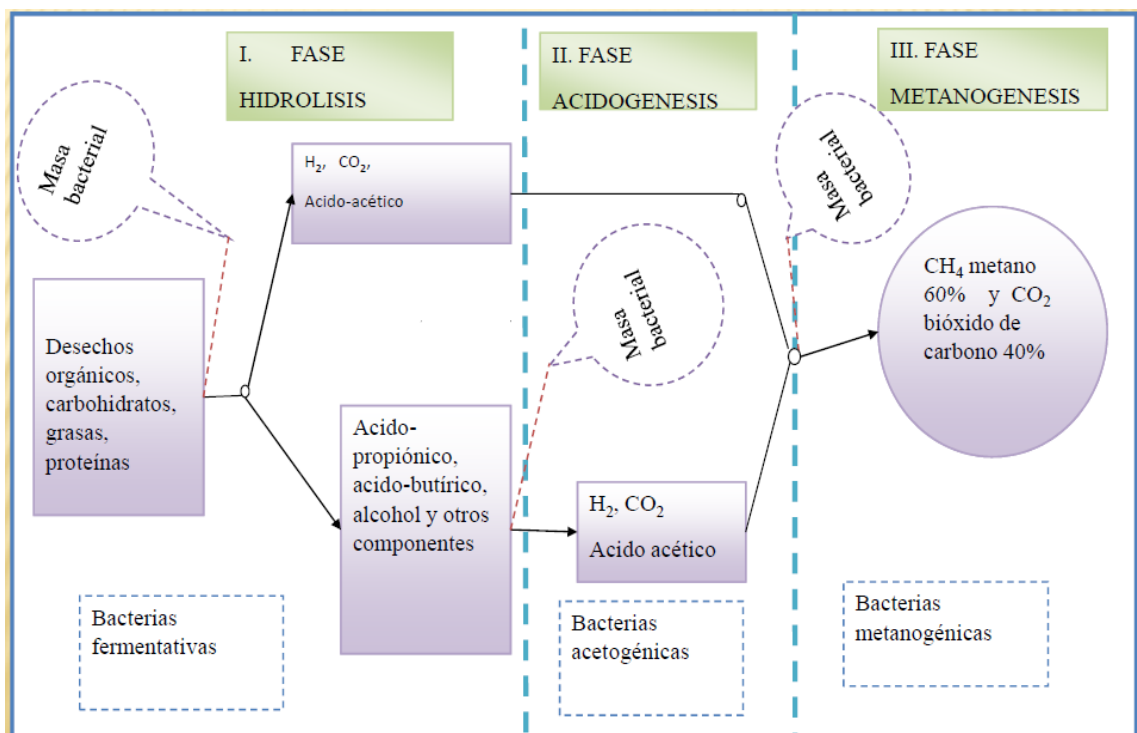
I. FASE HIDROLISIS

II. FASE ACIDOGENESIS

III. FASE METANOGENESIS

Masa bacterial

$H_2$, $CO_2$, Acido-acético

Masa bacterial

Masa bacterial

Desechos orgánicos, carbohidratos, grasas, proteínas

Acido-propiónico, acido-butírico, alcohol y otros componentes

$H_2$, $CO_2$

Acido acético

$CH_4$ metano 60% y $CO_2$ bióxido de carbono 40%

Bacterias fermentativas

Bacterias acetogénicas

Bacterias metanogénicas